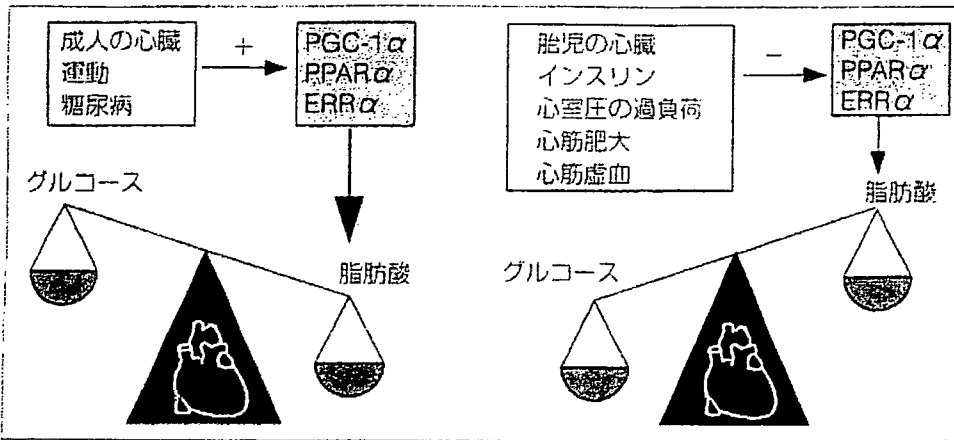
成人の心臓
運動
糖尿病

+

PGC-1$\alpha$
PPAR$\alpha$
ERR$\alpha$

グルコース

脂肪酸

胎児の心臓
インスリン
心室圧の過負荷
心筋肥大
心筋虚血

−

PGC-1$\alpha$
PPAR$\alpha$
ERR$\alpha$

脂肪酸

グルコース